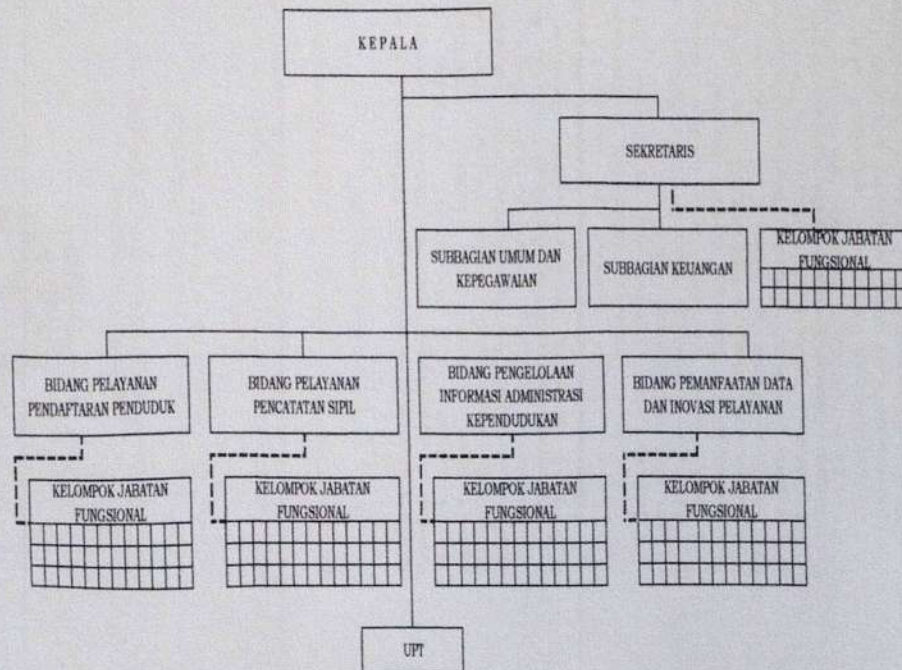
KEPALA

SEKRETARIS

SUBBAGIAN UMUM DAN KEPEGAWAIAN

SUBBAGIAN KEUANGAN

KELOMPOK JABATAN FUNGSIONAL

BIDANG PELAYANAN PENDAFTARAN PENDUDUK

BIDANG PELAYANAN PENCATATAN SIPIL

BIDANG PENGELOLAAN INFORMASI ADMINISTRASI KEPENDUDUKAN

BIDANG PEMANFAATAN DATA DAN INOVASI PELAYANAN

KELOMPOK JABATAN FUNGSIONAL

KELOMPOK JABATAN FUNGSIONAL

KELOMPOK JABATAN FUNGSIONAL

KELOMPOK JABATAN FUNGSIONAL

UPT